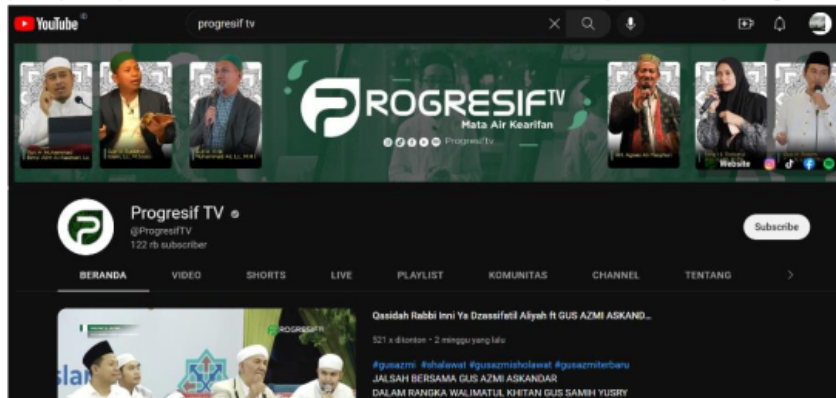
YouTube

progresif tv

PROGRESIF TV
Mata Air Kearifan

Progresif TV

Website

Progresif TV
@ProgresifTV
122 rb subscriber

Subscribe

BERANDA VIDEO SHORTS LIVE PLAYLIST KOMUNITAS CHANNEL TENTANG

PROGRESIF

Qasidah Rabbi Inni Ya Dzassifatil Aliyah ft GUS AZMI ASKAND...

521 x ditonton · 2 minggu yang lalu

#gusazmi #shalawat #gusazmisholawat #gusazmiterbaru
JALSAH BERSAMA GUS AZMI ASKANDAR
DALAM RANGKA WALIMATUL KHITAN GUS SAMIH YUSRY